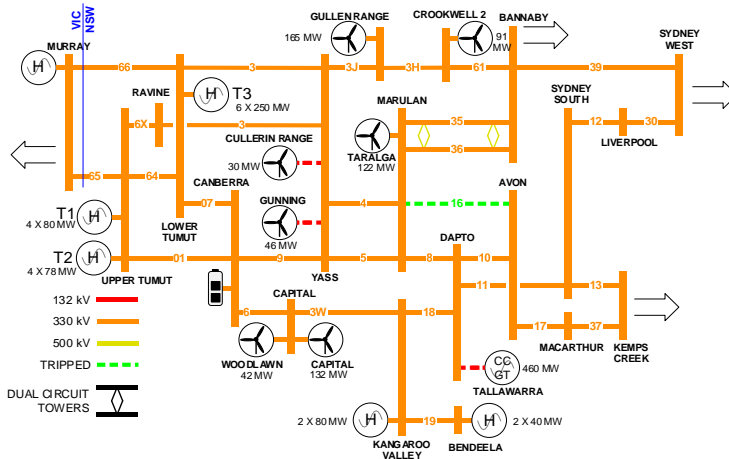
VIC
NSW
MURRAY
66
3
GULLEN RANGE
165 MW
3J
3H
CROOKWELL 2
91 MW
BANNABY
61
39
SYDNEY WEST
RAVINE
T3
6 X 250 MW
6X
3
MARULAN
SYDNEY SOUTH
12
30
LIVERPOOL
CULLERIN RANGE
30 MW
TARALGA
122 MW
35
36
65
64
CANBERRA
AVON
T1
4 X 80 MW
07
LOWER TUMUT
GUNNING
46 MW
4
16
T2
4 X 78 MW
01
UPPER TUMUT
9
YASS
5
DAPTO
8
10
11
13
132 kV
330 kV
500 kV
TRIPPED
CAPITAL
6
3W
18
17
37
MACARTHUR
KEMPS CREEK
WOODLAWN
42 MW
CAPITAL
132 MW
CC GT
460 MW
TALLAWARRA
DUAL CIRCUIT TOWERS
2 X 80 MW
19
2 X 40 MW
KANGAROO VALLEY
BENDEELA